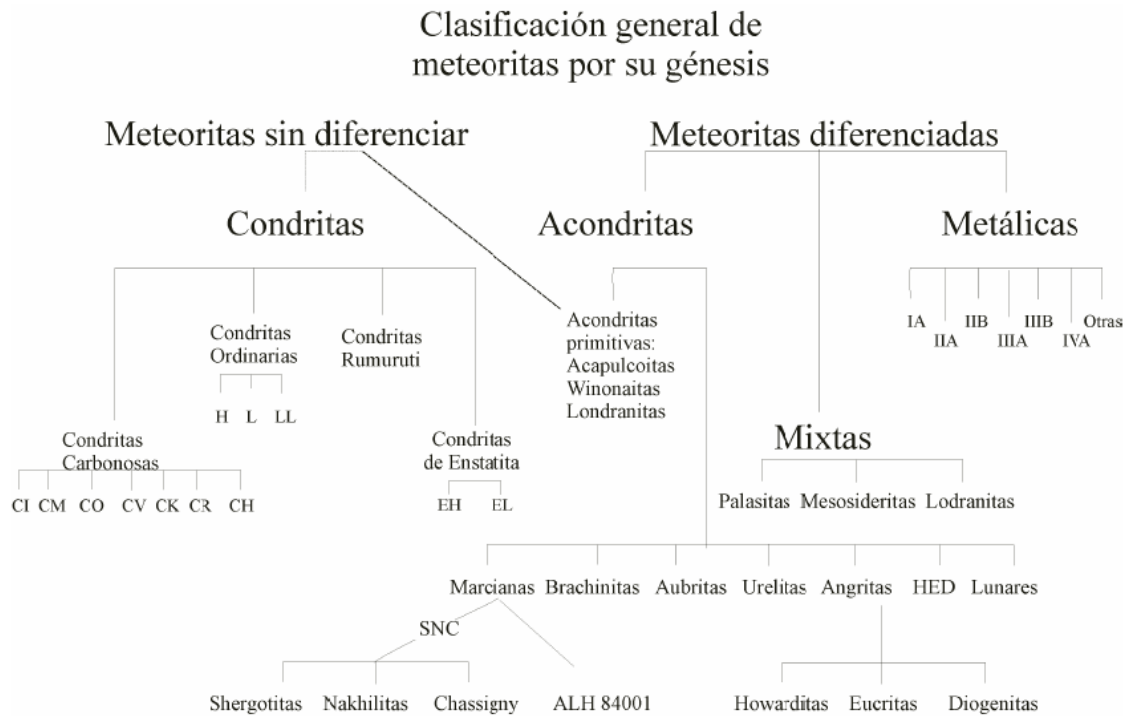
Clasificación general de meteoritas por su génesis

Meteoritas sin diferenciar

Meteoritas diferenciadas

Condritas

Acondritas

Metálicas

Condritas Ordinarias

Condritas Rumuruti

Acondritas primitivas: Acapulcoitas Winonaitas Londranitas

IA IIA IIB IIIA IIIB IVA Otras

H L LL

Condritas Carbonosas

Condritas de Enstatita

Mixtas

CI CM CO CV CK CR CH

EH EL

Palasitas Mesosideritas Lodranitas

Marcianas Brachinitas Aubritas Urelitas Angritas HED Lunares

SNC

Shergotitas Nakhilitas Chassigny ALH 84001

Howarditas Eucritas Diogenitas